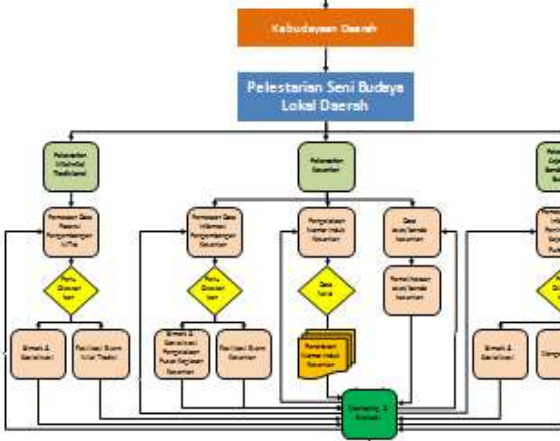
Kebudayaan Daerah

Pelestarian Seni Budaya Lokal Daerah

Pelestarian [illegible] Tradisional

Pelestarian Kesenian

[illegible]

Pemetaan Data Potensi Pengembangan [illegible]

Perlu Ditindak lanjuti

Simulasi & Sosialisasi

Realisasi Even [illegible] Tradisi

Pemetaan Data Informasi Pengembangan Kesenian

Perlu Ditindak lanjuti

Simulasi & Sosialisasi Pengelolaan Pusat Kegiatan Kesenian

Realisasi Even Kesenian

Pengelolaan Sanggar Induk Kesenian

Data Valid

Pembentukan Sanggar Induk Kesenian

Data aset/benda kesenian

Pemeliharaan aset/benda kesenian

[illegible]

Simulasi & Sosialisasi

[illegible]

Monitoring & Evaluasi